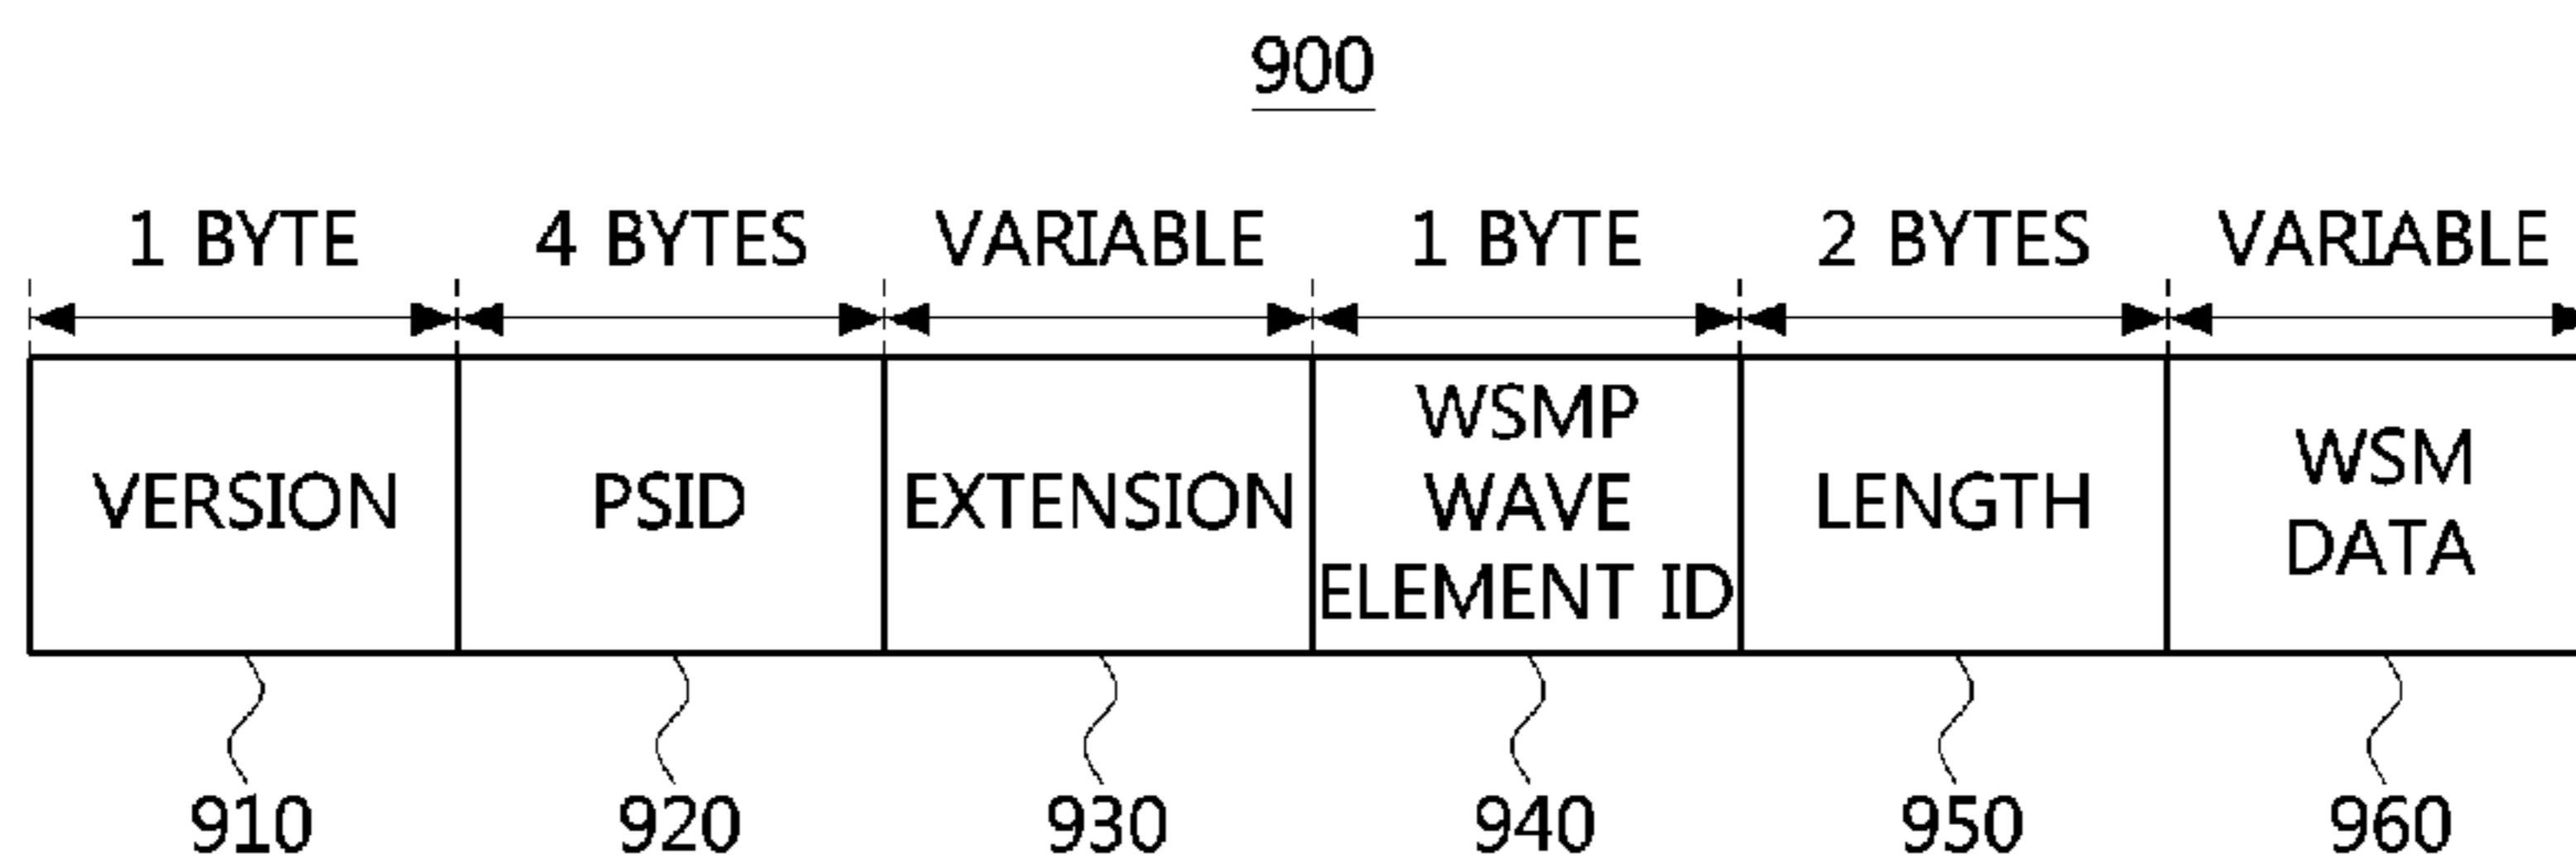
900

| 1 BYTE | 4 BYTES | VARIABLE | 1 BYTE | 2 BYTES | VARIABLE |
|---|---|---|---|---|---|
| VERSION | PSID | EXTENSION | WSMP WAVE ELEMENT ID | LENGTH | WSM DATA |
| 910 | 920 | 930 | 940 | 950 | 960 |